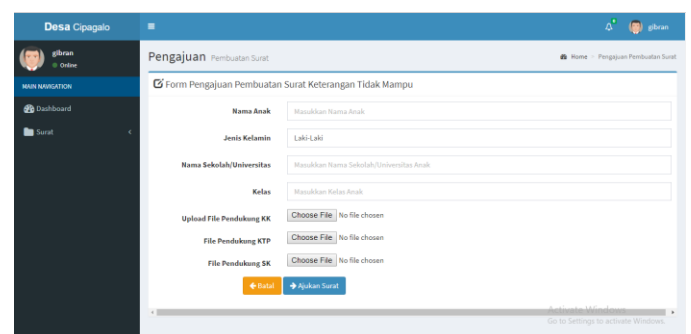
Desa Cipagalo
gibran
gibran
Online
MAIN NAVIGATION
Dashboard
Surat
Pengajuan Pembuatan Surat
Home > Pengajuan Pembuatan Surat
Form Pengajuan Pembuatan Surat Keterangan Tidak Mampu
Nama Anak
Masukkan Nama Anak
Jenis Kelamin
Laki-Laki
Nama Sekolah/Universitas
Masukkan Nama Sekolah/Universitas Anak
Kelas
Masukkan Kelas Anak
Upload File Pendukung KK
Choose File No file chosen
File Pendukung KTP
Choose File No file chosen
File Pendukung SK
Choose File No file chosen
Batal
Ajukan Surat
Activate Windows
Go to Settings to activate Windows.